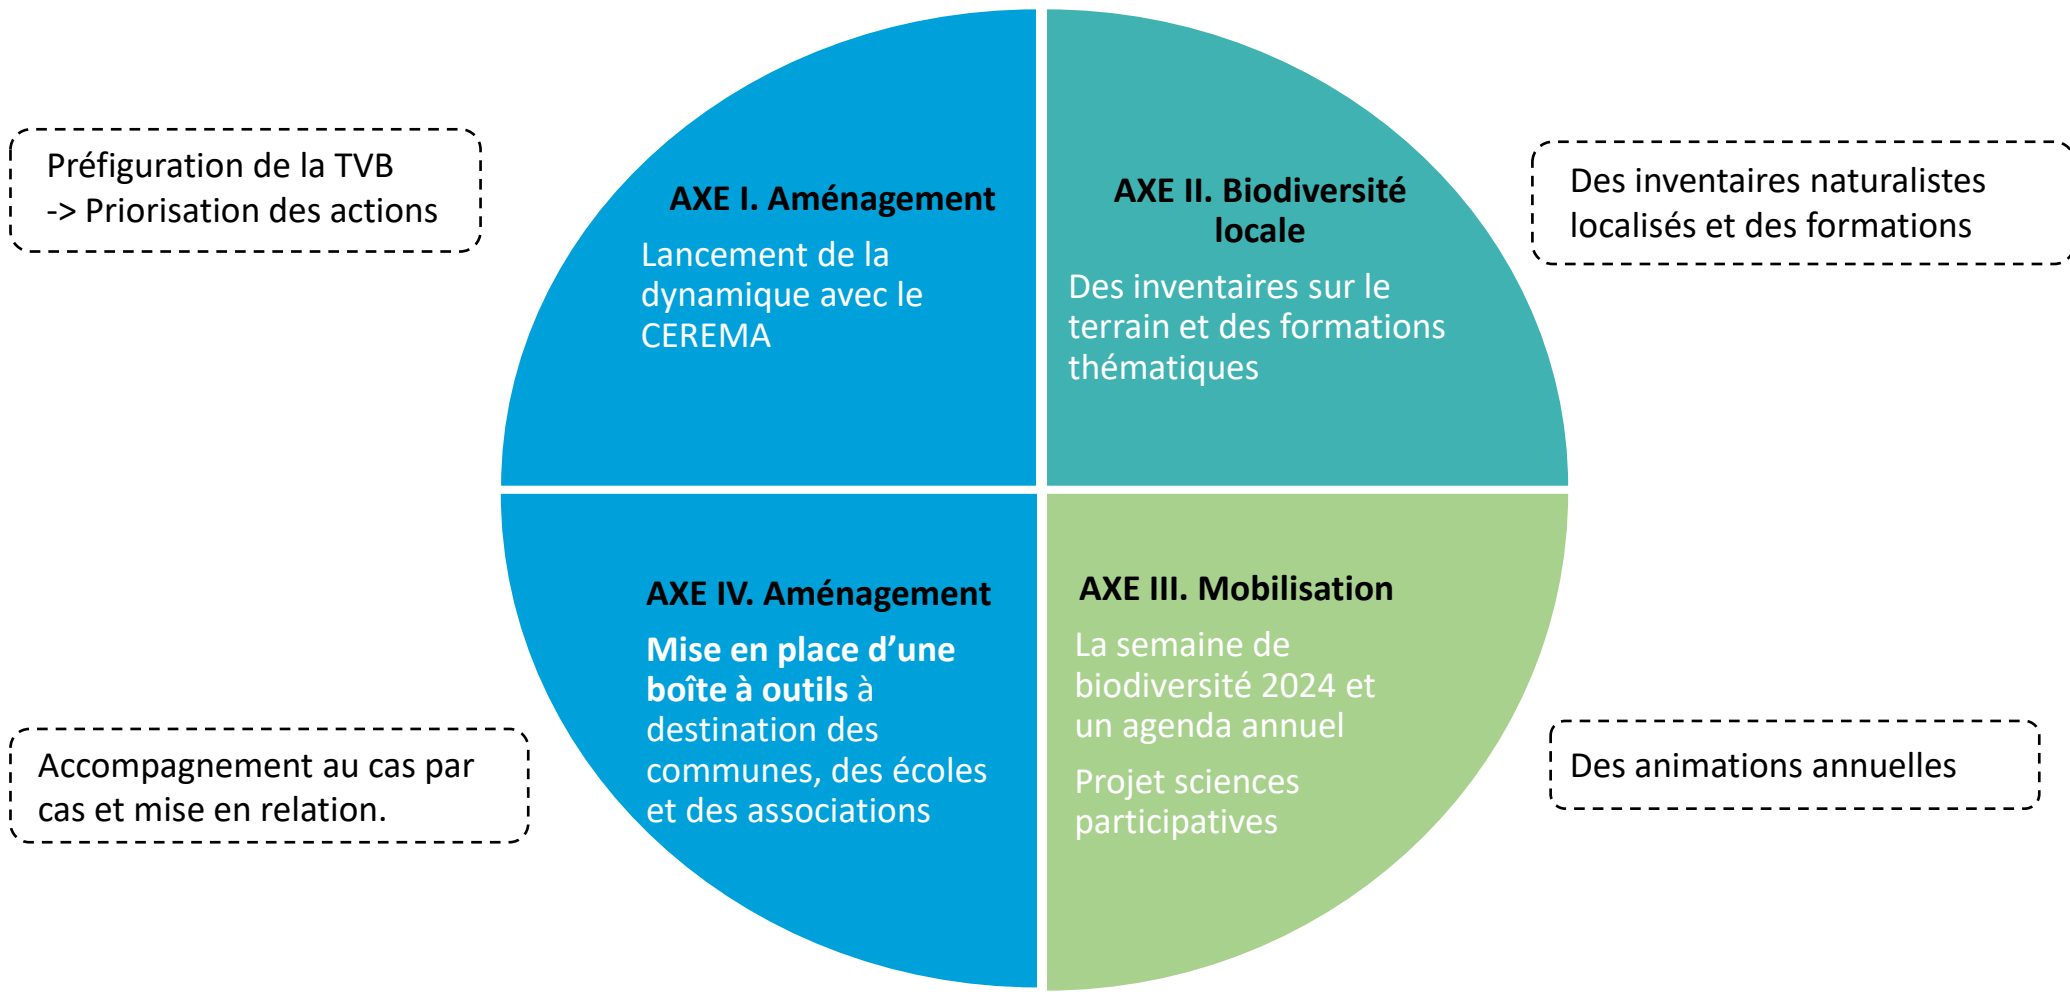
Préfiguration de la TVB
-> Priorisation des actions

AXE I. Aménagement

Lancement de la dynamique avec le CEREMA

AXE II. Biodiversité locale

Des inventaires sur le terrain et des formations thématiques

Des inventaires naturalistes localisés et des formations

AXE IV. Aménagement

Mise en place d'une boîte à outils à destination des communes, des écoles et des associations

Accompagnement au cas par cas et mise en relation.

AXE III. Mobilisation

La semaine de biodiversité 2024 et un agenda annuel

Projet sciences participatives

Des animations annuelles